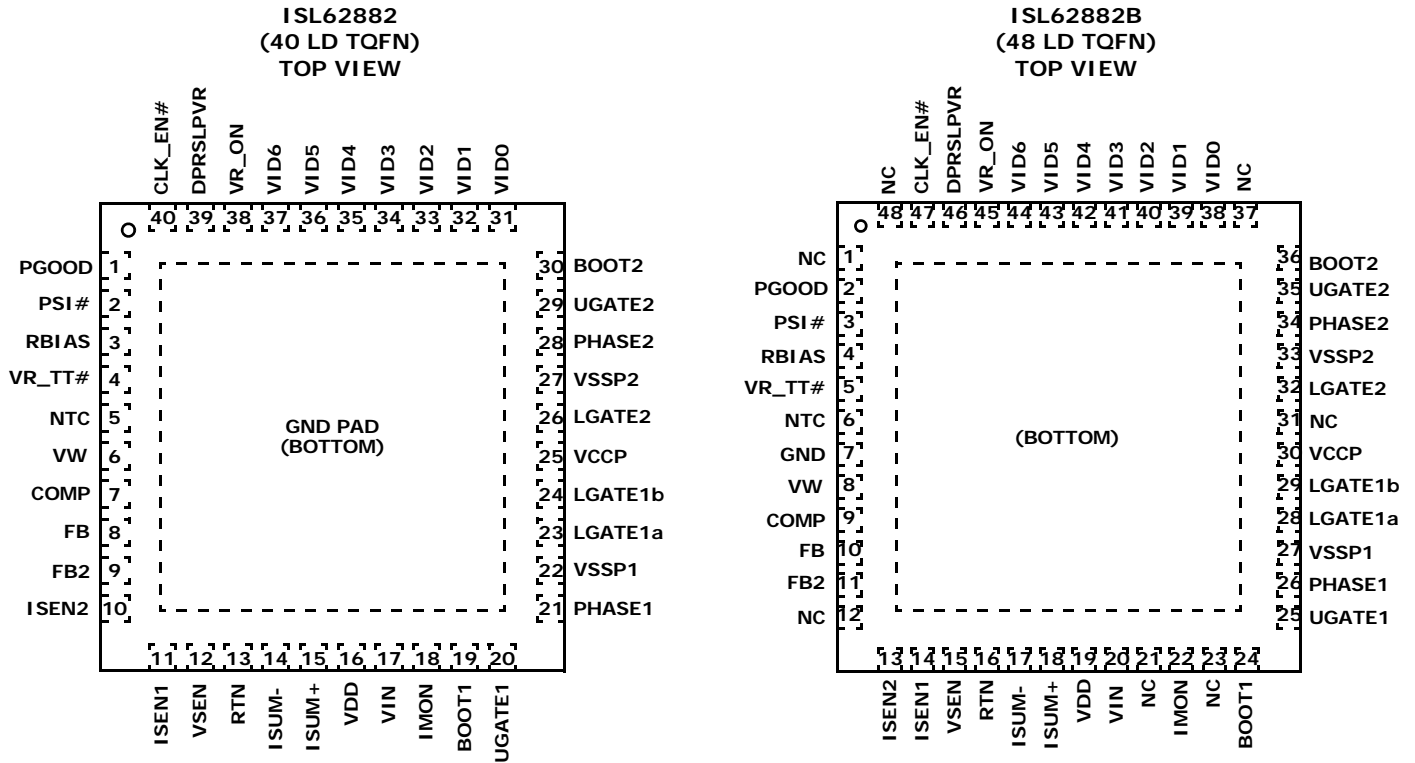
ISL62882
(40 LD TQFN)
TOP VIEW

CLK_EN# DPRSLPVR VR_ON VID6 VID5 VID4 VID3 VID2 VID1 VID0
40 39 38 37 36 35 34 33 32 31

PGOOD 1
PSI# 2
RBIAS 3
VR_TT# 4
NTC 5
VW 6
COMP 7
FB 8
FB2 9
ISEN2 10

GND PAD
(BOTTOM)

30 BOOT2
29 UGATE2
28 PHASE2
27 VSSP2
26 LGATE2
25 VCCP
24 LGATE1b
23 LGATE1a
22 VSSP1
21 PHASE1

11 12 13 14 15 16 17 18 19 20
ISEN1 VSEN RTN ISUM- ISUM+ VDD VIN IMON BOOT1 UGATE1

ISL62882B
(48 LD TQFN)
TOP VIEW

NC CLK_EN# DPRSLPVR VR_ON VID6 VID5 VID4 VID3 VID2 VID1 VID0 NC
48 47 46 45 44 43 42 41 40 39 38 37

NC 1
PGOOD 2
PSI# 3
RBIAS 4
VR_TT# 5
NTC 6
GND 7
VW 8
COMP 9
FB 10
FB2 11
NC 12

(BOTTOM)

36 BOOT2
35 UGATE2
34 PHASE2
33 VSSP2
32 LGATE2
31 NC
30 VCCP
29 LGATE1b
28 LGATE1a
27 VSSP1
26 PHASE1
25 UGATE1

13 14 15 16 17 18 19 20 21 22 23 24
ISEN2 ISEN1 VSEN RTN ISUM- ISUM+ VDD VIN NC IMON NC BOOT1